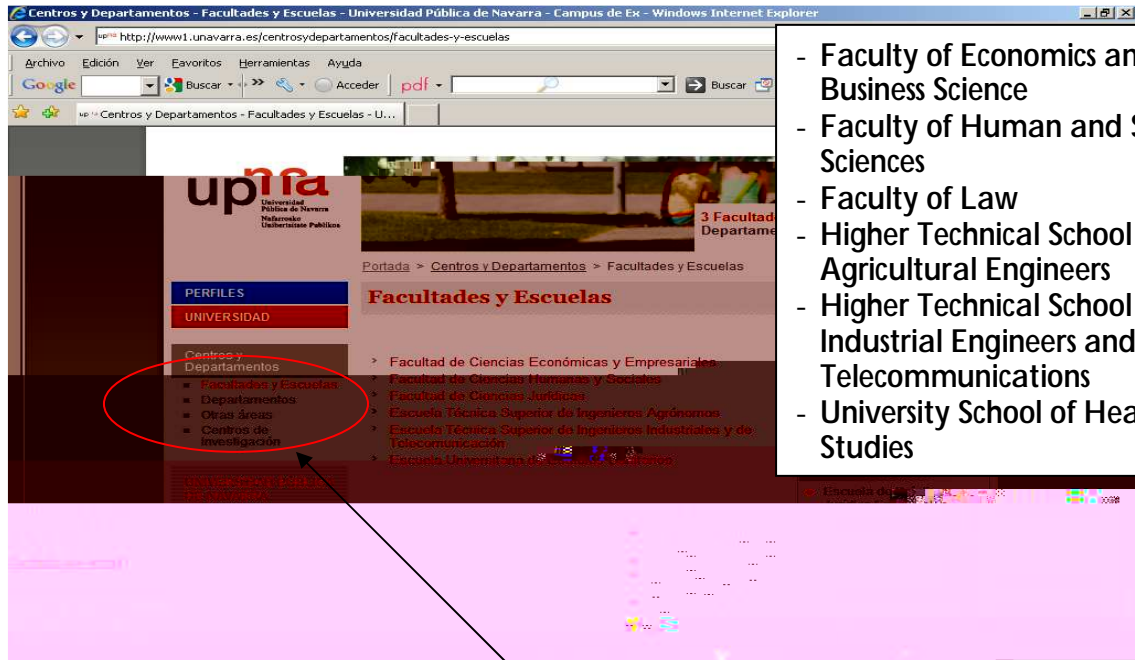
Centros y Departamentos - Facultades y Escuelas - Universidad Pública de Navarra - Campus de Ex - Windows Internet Explorer

http://www1.unavarra.es/centrosydepartamentos/facultades-y-escuelas

Archivo Edición Ver Favoritos Herramientas Ayuda

Google Buscar Acceder pdf Buscar

Centros y Departamentos - Facultades y Escuelas - U...

upna Universidad Pública de Navarra Nafarroako Unibertsitate Publikoa

3 Facultad Departame

Portada > Centros y Departamentos > Facultades y Escuelas

PERFILES
UNIVERSIDAD

Facultades y Escuelas

Centros y Departamentos
Facultades y Escuelas
Departamentos
Otras áreas
Centros de Investigación

Facultad de Ciencias Económicas y Empresariales
Facultad de Ciencias Humanas y Sociales
Facultad de Ciencias Jurídicas
Escuela Técnica Superior de Ingenieros Agrónomos
Escuela Técnica Superior de Ingenieros Industriales y de Telecomunicación
Escuela Universitaria de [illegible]

- Faculty of Economics an Business Science
- Faculty of Human and S Sciences
- Faculty of Law
- Higher Technical School Agricultural Engineers
- Higher Technical School Industrial Engineers and Telecommunications
- University School of Hea Studies